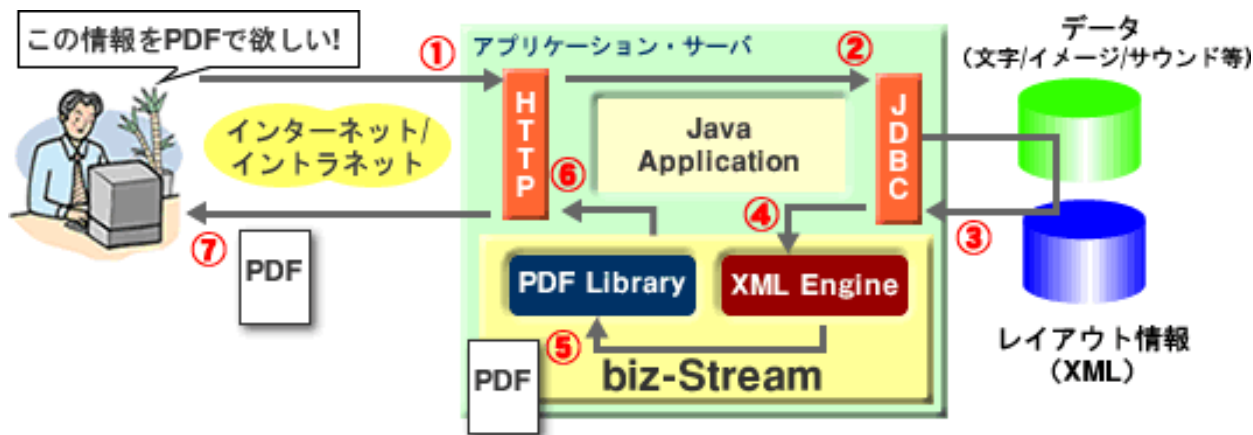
この情報をPDFで欲しい!

①

アプリケーション・サーバ

②

データ
(文字/イメージ/サウンド等)

HTTP

Java Application

JDBC

インターネット/
イントラネット

⑥

④

③

⑦

PDF

PDF Library

XML Engine

⑤

biz-Stream

PDF

レイアウト情報
(XML)